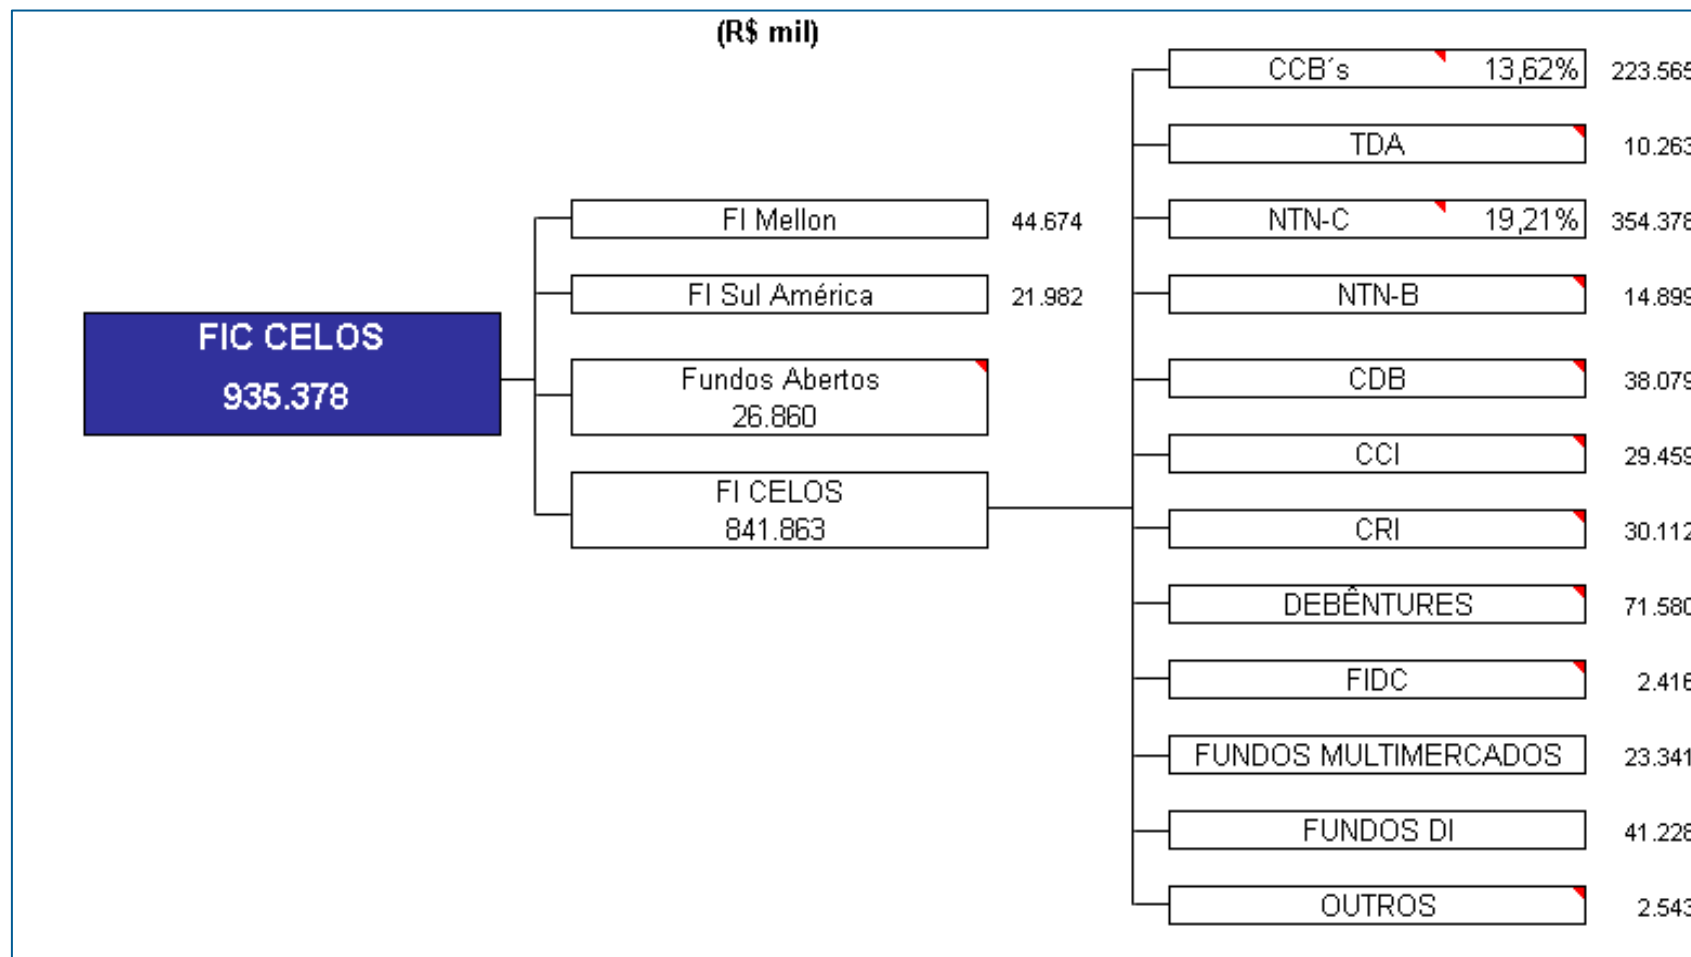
(R$ mil)

FIC CELOS
935.378

FI Mellon 44.674

FI Sul América 21.982

Fundos Abertos
26.860

FI CELOS
841.863

CCB´s 13,62% 223.56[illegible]

TDA 10.26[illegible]

NTN-C 19,21% 354.37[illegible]

NTN-B 14.89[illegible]

CDB 38.07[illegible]

CCI 29.45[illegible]

CRI 30.11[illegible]

DEBÊNTURES 71.58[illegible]

FIDC 2.41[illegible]

FUNDOS MULTIMERCADOS 23.341

FUNDOS DI 41.22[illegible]

OUTROS 2.543